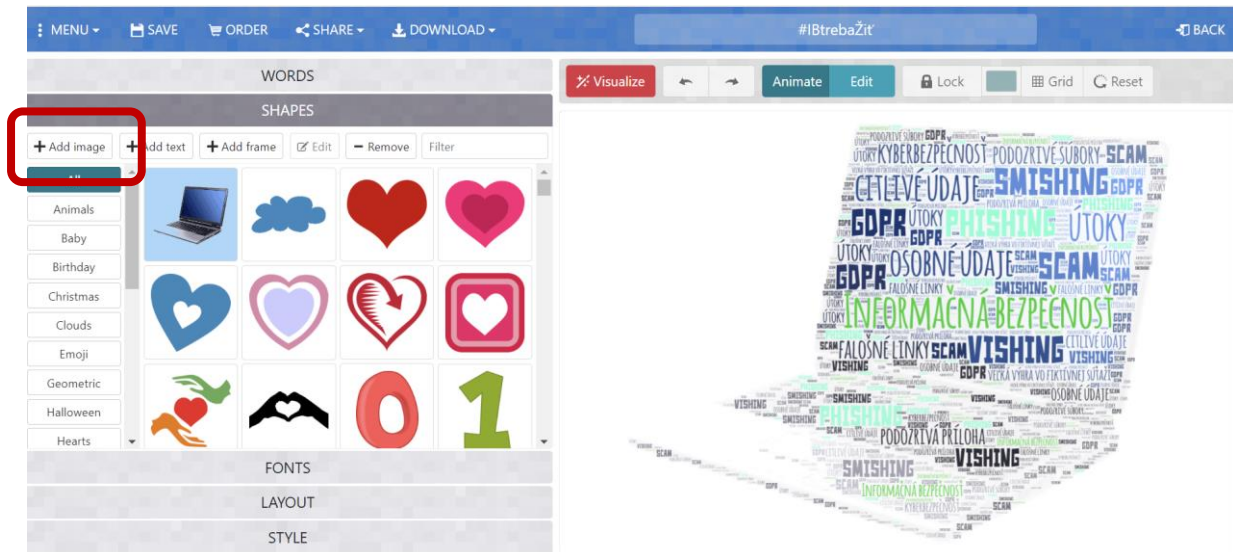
MENU SAVE ORDER SHARE DOWNLOAD #IBtrebaŽiť BACK

WORDS

SHAPES

Add image Add text Add frame Edit Remove Filter

All
Animals
Baby
Birthday
Christmas
Clouds
Emoji
Geometric
Halloween
Hearts

FONTS

LAYOUT

STYLE

Visualize Animate Edit Lock Grid Reset

PODOZRIVÉ SÚBORY GDPR KYBERBEZPEČNOSŤ PODOZRIVÉ SÚBORY SCAM CITLIVÉ ÚDAJE SMISHING GDPR PHISHING GDPR ÚTOKY PHISHING ÚTOKY GDPR OSOBNÉ ÚDAJE SCAM ÚTOKY SMISHING FALOŠNÉ LINKY GDPR INFORMAČNÁ BEZPEČNOSŤ CITLIVÉ ÚDAJE FALOŠNÉ LINKY SCAM VISHING VISHING OSOBNÉ ÚDAJE VEĽKÁ VÝHRA VO FIKTÍVNEJ SÚŤAŽI SMISHING PHISHING OSOBNÉ ÚDAJE PODOZRIVÁ PRÍLOHA SMISHING VISHING SCAM INFORMAČNÁ BEZPEČNOSŤ KYBERBEZPEČNOSŤ SCAM GDPR